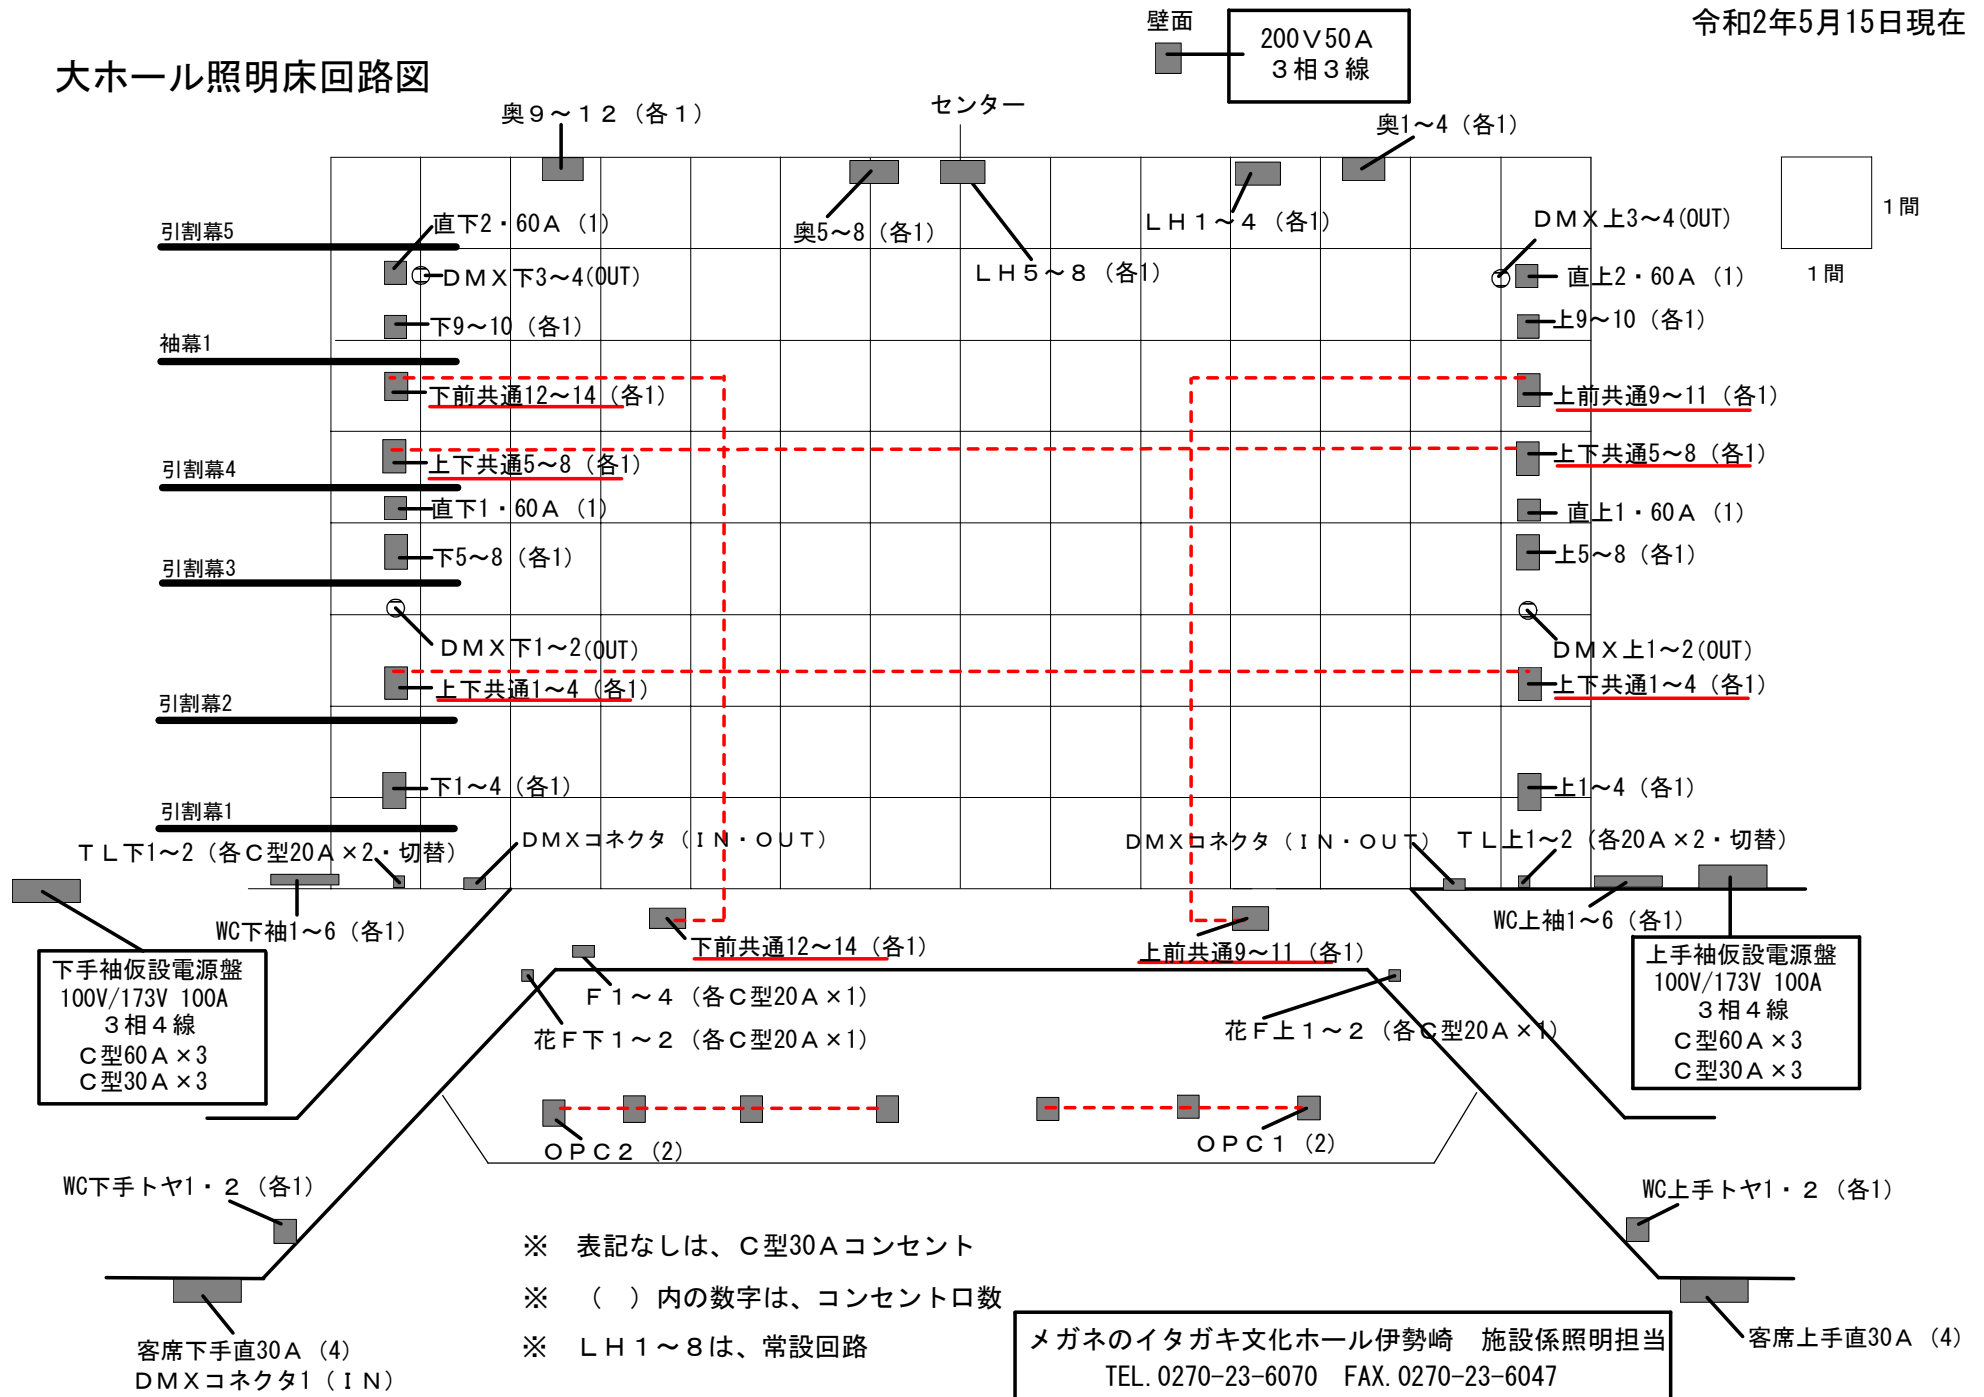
大ホール照明床回路図

壁面

200V50A
3相3線

令和2年5月15日現在

奥9～12（各1）

センター

奥1～4（各1）

1間

1間

引割幕5

直下2・60A（1）

奥5～8（各1）

LH1～4（各1）

DMX上3～4(OUT)

DMX下3～4(OUT)

LH5～8（各1）

直上2・60A（1）

下9～10（各1）

上9～10（各1）

袖幕1

下前共通12～14（各1）

上前共通9～11（各1）

引割幕4

上下共通5～8（各1）

上下共通5～8（各1）

直下1・60A（1）

直上1・60A（1）

引割幕3

下5～8（各1）

上5～8（各1）

DMX下1～2(OUT)

DMX上1～2(OUT)

引割幕2

上下共通1～4（各1）

上下共通1～4（各1）

下1～4（各1）

上1～4（各1）

引割幕1

TL下1～2（各C型20A×2・切替）

DMXコネクタ（IN・OUT）

DMXコネクタ（IN・OUT）

TL上1～2（各20A×2・切替）

WC下袖1～6（各1）

WC上袖1～6（各1）

下前共通12～14（各1）

上前共通9～11（各1）

下手袖仮設電源盤
100V/173V 100A
3相4線
C型60A×3
C型30A×3

上手袖仮設電源盤
100V/173V 100A
3相4線
C型60A×3
C型30A×3

F1～4（各C型20A×1）

花F下1～2（各C型20A×1）

花F上1～2（各C型20A×1）

OPC2（2）

OPC1（2）

WC下手トヤ1・2（各1）

WC上手トヤ1・2（各1）

※ 表記なしは、C型30Aコンセント

※ （ ）内の数字は、コンセント口数

※ LH1～8は、常設回路

客席下手直30A（4）
DMXコネクタ1（IN）

客席上手直30A（4）

メガネのイタガキ文化ホール伊勢崎 施設係照明担当
TEL. 0270-23-6070 FAX. 0270-23-6047